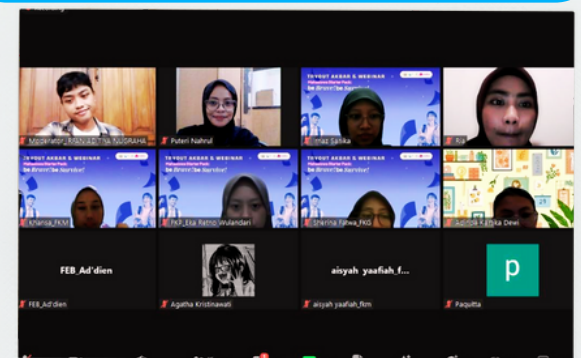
Moderator_RIFKI AZIZ TRA NUGRAHA

Puteri Nahrul

TRYOUT AKBAR & WEBINAR
be Brave! be Survive!

Imaz Safika

Rif

TRYOUT AKBAR & WEBINAR
be Brave! be Survive!

Khansa_FKM

TRYOUT AKBAR & WEBINAR
be Brave! be Survive!

FKP_Eka Ratno Wulandari

TRYOUT AKBAR & WEBINAR
be Brave! be Survive!

Sherina Fatwa_FKG

Adinda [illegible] Dewi

FEB_Ad'dien

FEB_Ad'dien

Agatha Kristinawati

aisyah_yaafiah_f...

aisyah yaafiah_fkm

P

Paquitta